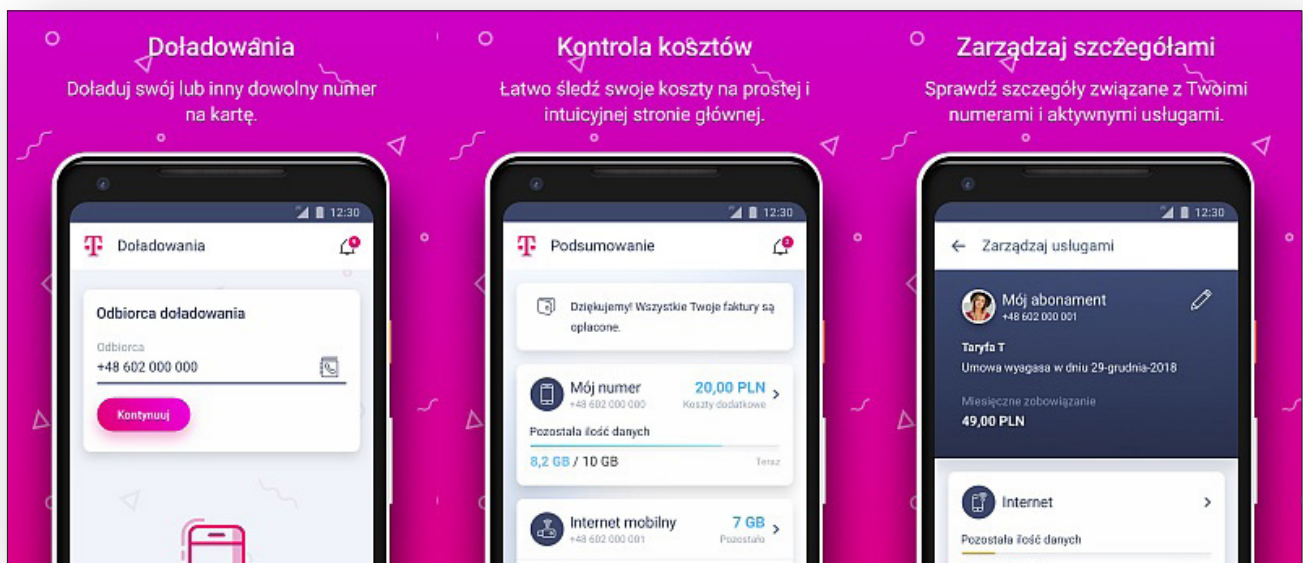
Doładowania

Doładuj swój lub inny dowolny numer na kartę.

12:30

Doładowania

Odbiorca doładowania

Odbiorca

+48 602 000 000

Kontynuuj

Kontrola kosztów

Łatwo śledź swoje koszty na prostej i intuicyjnej stronie głównej.

12:30

Podsumowanie

Dziękujemy! Wszystkie Twoje faktury są opłacone.

Mój numer

+48 602 000 000

20,00 PLN

Koszty dodatkowe

Pozostała ilość danych

8,2 GB / 10 GB

Teraz

Internet mobilny

+48 602 000 001

7 GB

Pozostało

Zarządzaj szczegółami

Sprawdź szczegóły związane z Twoimi numerami i aktywnymi usługami.

12:30

Zarządzaj usługami

Mój abonament

+48 602 000 001

Taryfa T

Umowa wygasa w dniu 29-grudnia-2018

Miesięczne zobowiązanie

49,00 PLN

Internet

Pozostała ilość danych